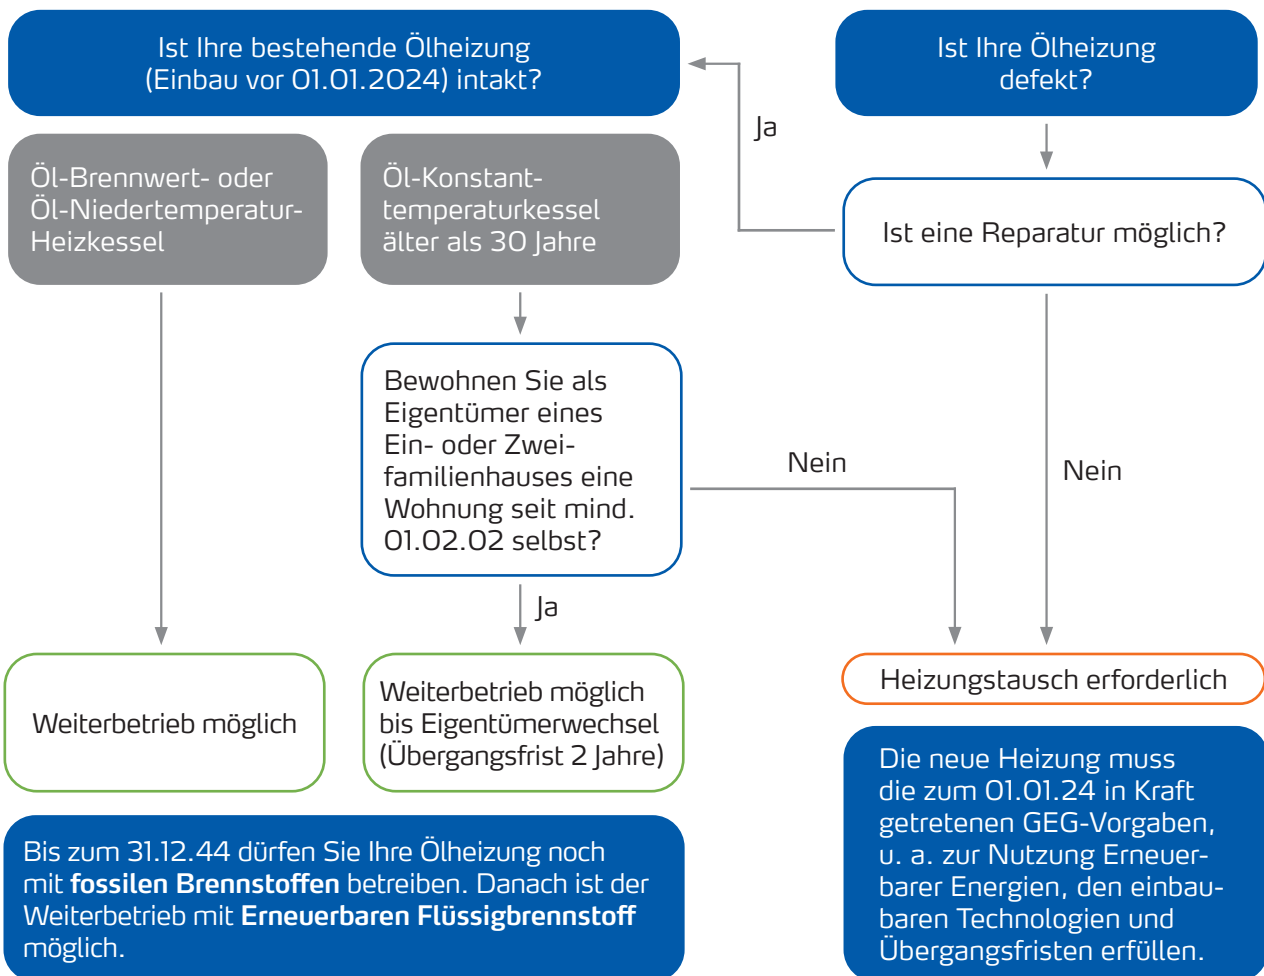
Ist Ihre bestehende Ölheizung (Einbau vor 01.01.2024) intakt?

Ist Ihre Ölheizung defekt?

Ja

Öl-Brennwert- oder Öl-Niedertemperatur-Heizkessel

Öl-Konstanttemperaturkessel älter als 30 Jahre

Ist eine Reparatur möglich?

Bewohnen Sie als Eigentümer eines Ein- oder Zweifamilienhauses eine Wohnung seit mind. 01.02.02 selbst?

Nein

Nein

Ja

Weiterbetrieb möglich

Weiterbetrieb möglich bis Eigentümerwechsel (Übergangsfrist 2 Jahre)

Heizungstausch erforderlich

Die neue Heizung muss die zum 01.01.24 in Kraft getretenen GEG-Vorgaben, u. a. zur Nutzung Erneuerbarer Energien, den einbaubaren Technologien und Übergangsfristen erfüllen.

Bis zum 31.12.44 dürfen Sie Ihre Ölheizung noch mit **fossilen Brennstoffen** betreiben. Danach ist der Weiterbetrieb mit **Erneuerbaren Flüssigbrennstoff** möglich.